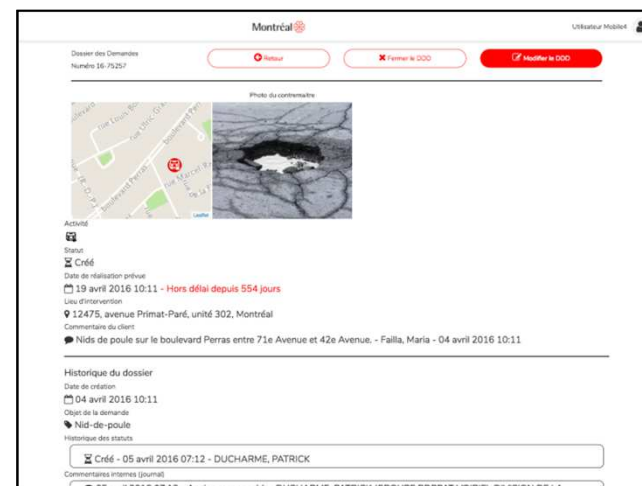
Montréal

Utilisateur Mobile4

Dossier des Demandes
Numéro 16-75257

Retour

Fermer le DDD

Modifier le DDD

Photo du contremaître

Rue Louis-Hé
Jean-Octave
Boulevard Perras
Boulevard Perras
Rue Marcel
Leaflet

Activité

Statut
Créé

Date de réalisation prévue
19 avril 2016 10:11 - Hors délai depuis 554 jours

Lieu d'intervention
12475, avenue Primat-Paré, unité 302, Montréal

Commentaire du client
Nids de poule sur le boulevard Perras entre 71e Avenue et 42e Avenue. - Failla, Maria - 04 avril 2016 10:11

Historique du dossier

Date de création
04 avril 2016 10:11

Objet de la demande
Nid-de-poule

Historique des statuts
Créé - 05 avril 2016 07:12 - DUCHARME, PATRICK

Commentaires internes (journal)
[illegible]